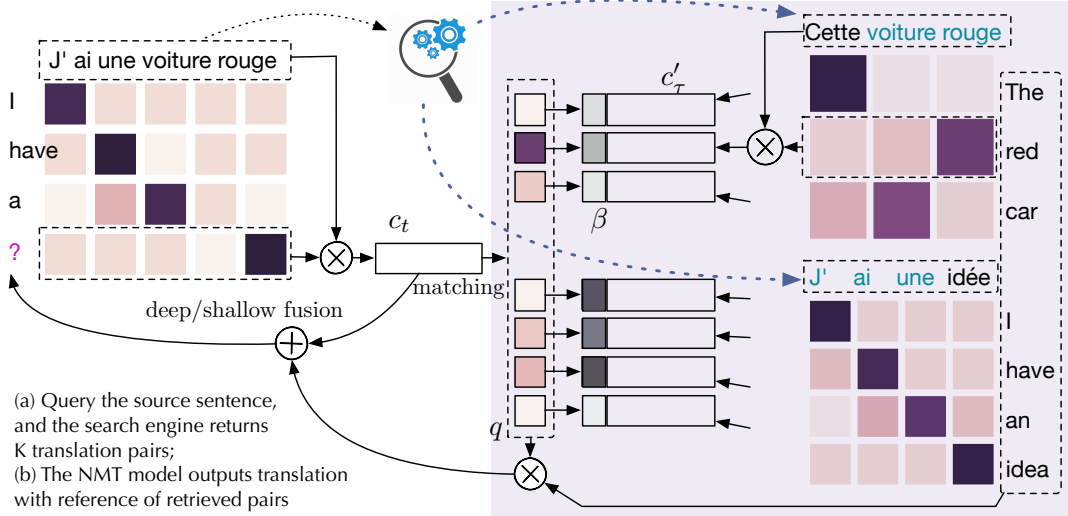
J' ai une voiture rouge

I

have

a

?

$c_t$

matching

deep/shallow fusion

(a) Query the source sentence, and the search engine returns K translation pairs;
(b) The NMT model outputs translation with reference of retrieved pairs

$q$

$\beta$

$c'_\tau$

Cette voiture rouge

The

red

car

J' ai une idée

I

have

an

idea